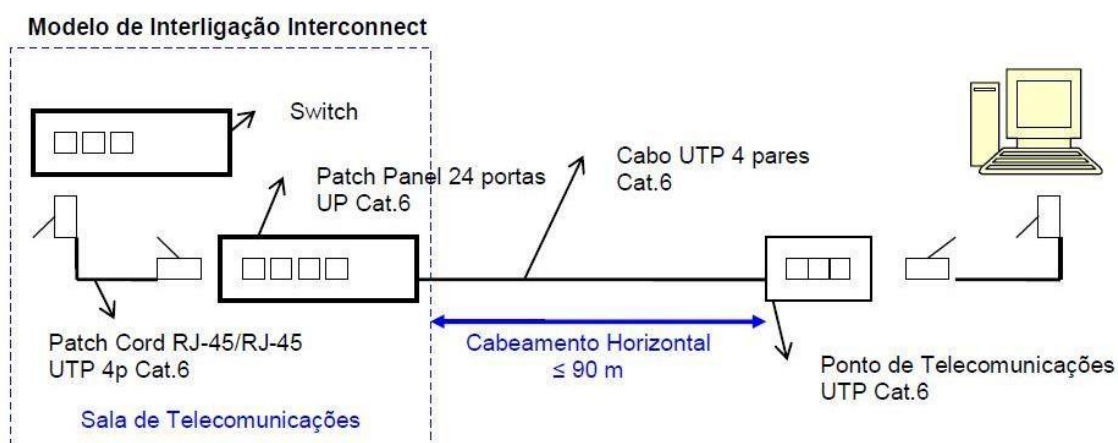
Modelo de Interligação Interconnect

Switch

Patch Panel 24 portas
UP Cat.6

Cabo UTP 4 pares
Cat.6

Patch Cord RJ-45/RJ-45
UTP 4p Cat.6

Cabeamento Horizontal
$\leq$ 90 m

Ponto de Telecomunicações
UTP Cat.6

Sala de Telecomunicações